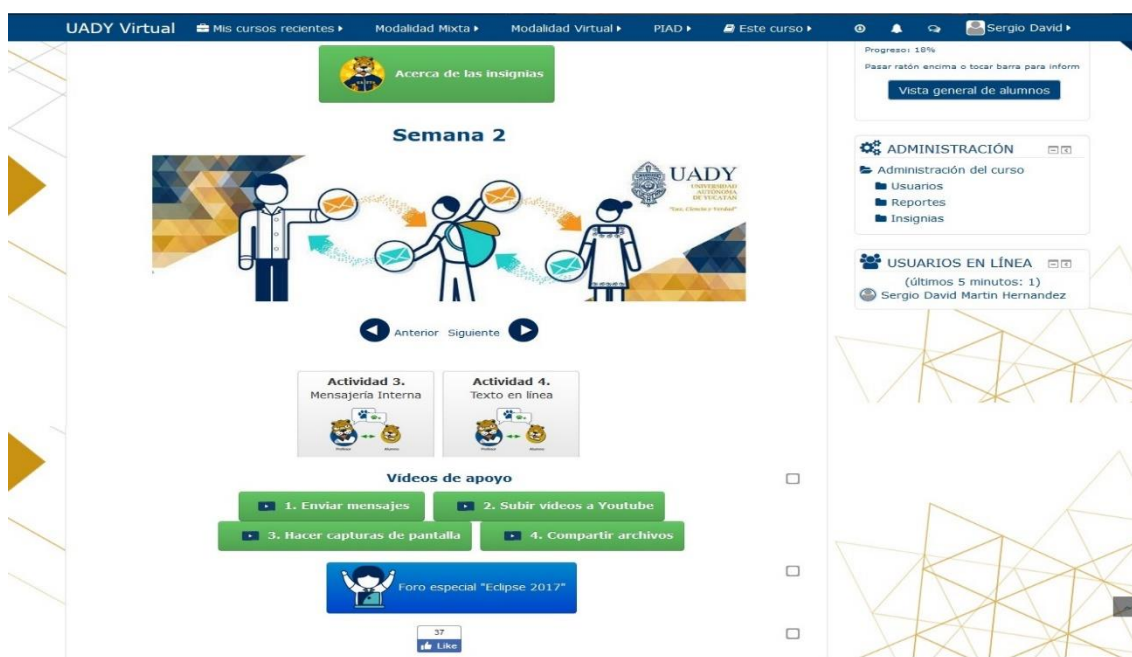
UADY Virtual Mis cursos recientes ▸ Modalidad Mixta ▸ Modalidad Virtual ▸ PIAD ▸ Este curso ▸ Sergio David ▸

Acerca de las insignias

Semana 2

UADY
UNIVERSIDAD AUTÓNOMA DE YUCATÁN
"Luz, Ciencia y Verdad"

Anterior Siguiente

Actividad 3.
Mensajería Interna

Actividad 4.
Texto en línea

Vídeos de apoyo

1. Enviar mensajes
2. Subir vídeos a Youtube
3. Hacer capturas de pantalla
4. Compartir archivos

Foro especial "Eclipse 2017"

37
Like

Progreso: 18%
Pasar ratón encima o tocar barra para inform
Vista general de alumnos

ADMINISTRACIÓN
Administración del curso
Usuarios
Reportes
Insignias

USUARIOS EN LÍNEA
(últimos 5 minutos: 1)
Sergio David Martin Hernandez